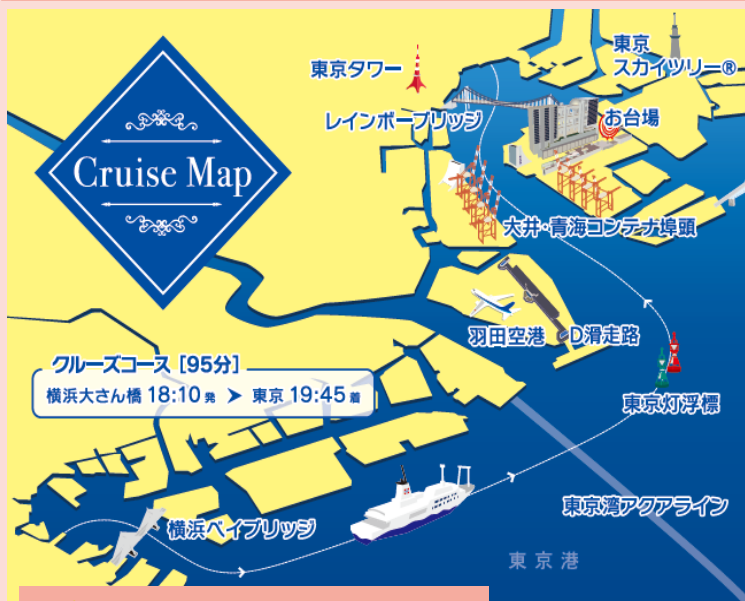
Cruise Map

東京タワー

東京
スカイツリー®

レインボーブリッジ

お台場

大井・青海コンテナ埠頭

羽田空港

D滑走路

クルーズコース［95分］
横浜大さん橋 18:10 発 ➤ 東京 19:45 着

東京灯浮標

東京湾アクアライン

横浜ベイブリッジ

東京港